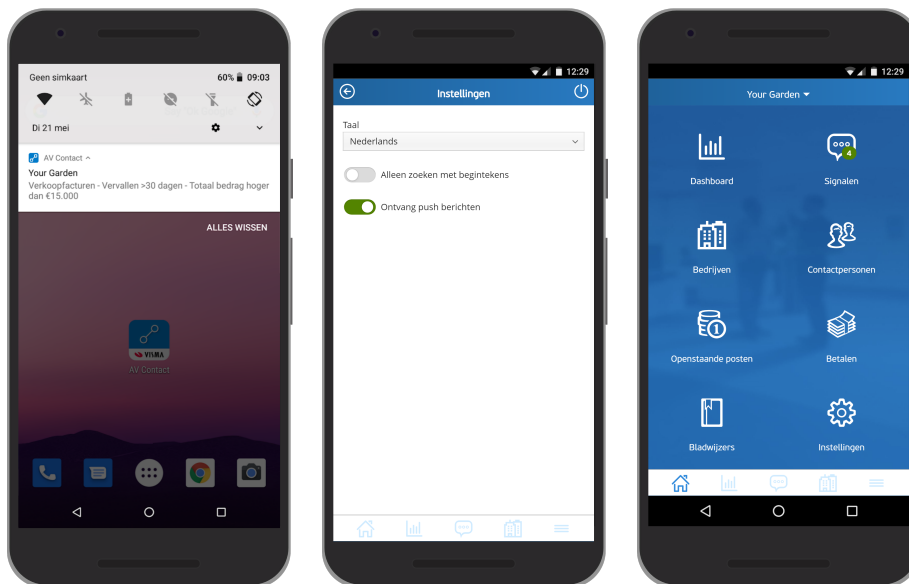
Geen simkaart

60% 09:03

Di 21 mei

AV Contact

Your Garden

Verkoopfacturen - Vervallen >30 dagen - Totaal bedrag hoger dan €15.000

ALLES WISSEN

VISMA

AV Contact

12:29

Instellingen

Taal

Nederlands

Alleen zoeken met begintekens

Ontvang push berichten

12:29

Your Garden

Dashboard

4

Signalen

Bedrijven

Contactpersonen

Openstaande posten

Betalen

Bladwijzers

Instellingen